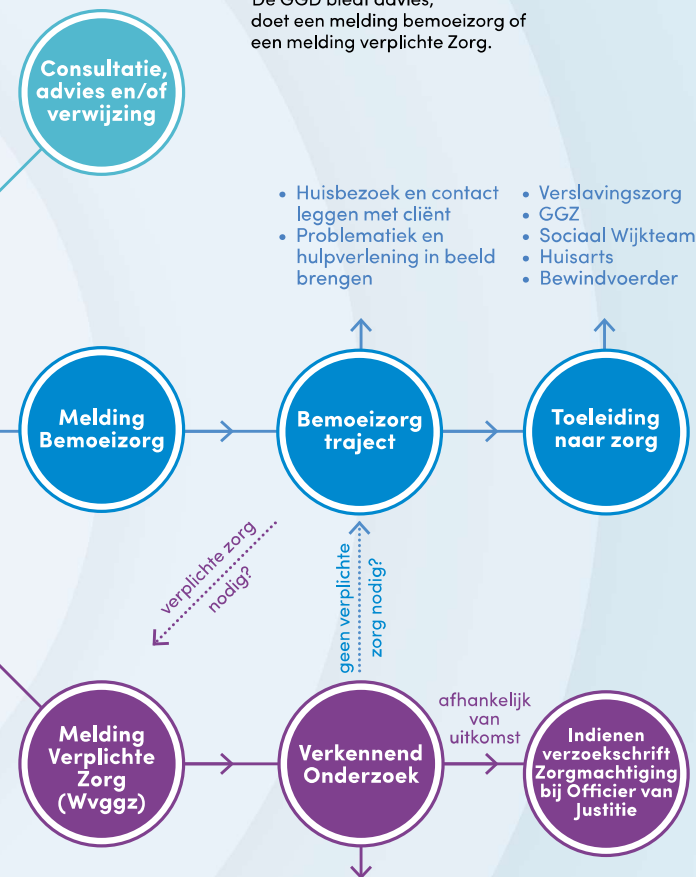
De GGD biedt advies, doet een melding bemoeizorg of een melding verplichte Zorg.

Consultatie, advies en/of verwijzing

- Huisbezoek en contact leggen met cliënt
- Problematiek en hulpverlening in beeld brengen

- Verslavingszorg
- GGZ
- Sociaal Wijkteam
- Huisarts
- Bewindvoerder

Melding Bemoeizorg

Bemoeizorg traject

Toeleiding naar zorg

verplichte zorg nodig?

geen verplichte zorg nodig?

Melding Verplichte Zorg (Wvggz)

Verkennend Onderzoek

afhankelijk van uitkomst

Indienen verzoekschrift Zorgmachtiging bij Officier van Justitie